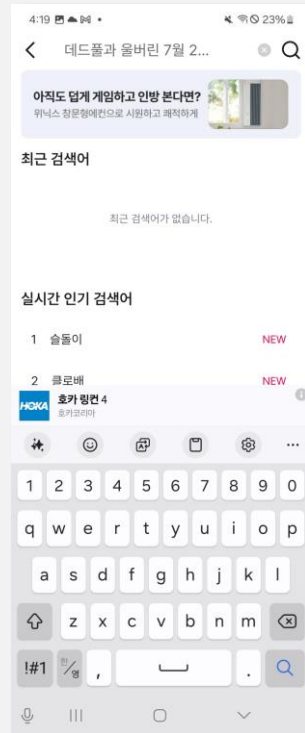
4:19 23%

데드풀과 울버린 7월 2...

아직도 덥게 게임하고 인방 본다면?
위닉스 창문형에어컨으로 시원하고 쾌적하게

최근 검색어

최근 검색어가 없습니다.

실시간 인기 검색어

1 슬돌이 NEW

2 코로배 NEW

HOKA 호카 링컨 4
호카코리아

1 2 3 4 5 6 7 8 9 0
q w e r t y u i o p
a s d f g h j k l
z x c v b n m
!#1 한/영 , .